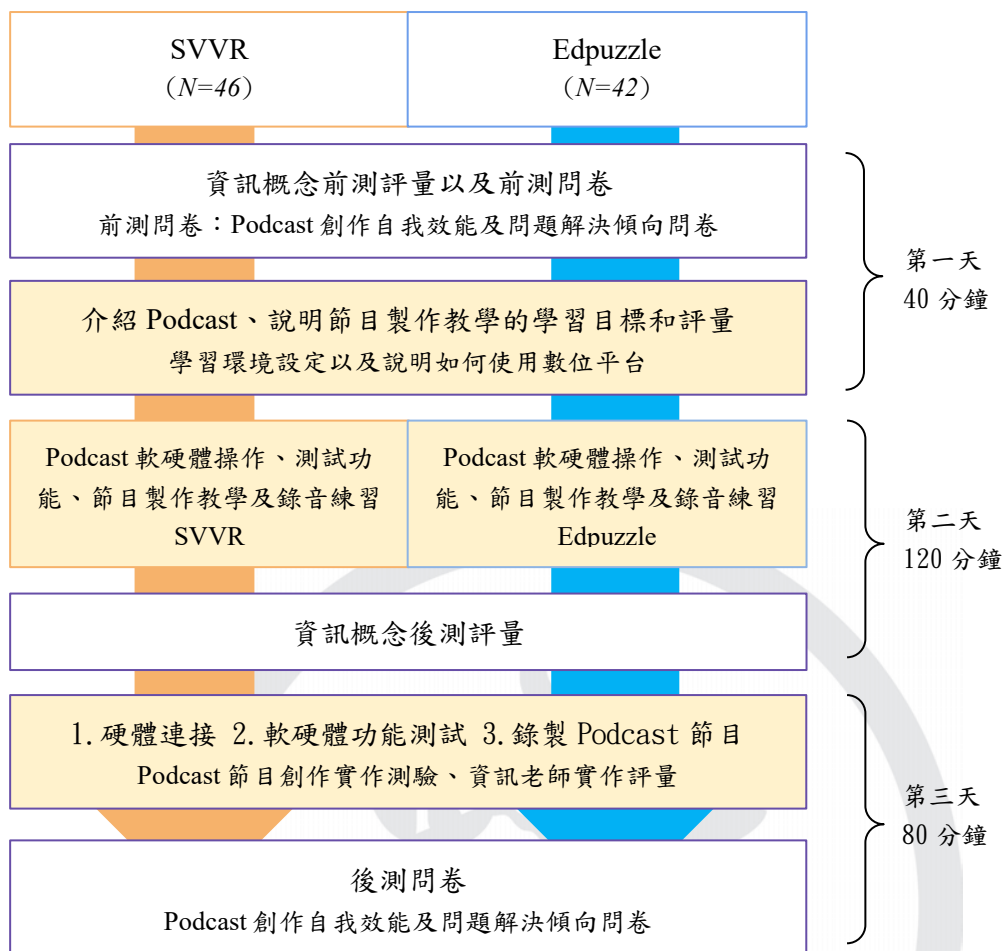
SVVR
（$N$=46）

Edpuzzle
（$N$=42）

資訊概念前測評量以及前測問卷
前測問卷：Podcast 創作自我效能及問題解決傾向問卷

介紹 Podcast、說明節目製作教學的學習目標和評量
學習環境設定以及說明如何使用數位平台

第一天
40 分鐘

Podcast 軟硬體操作、測試功能、節目製作教學及錄音練習
SVVR

Podcast 軟硬體操作、測試功能、節目製作教學及錄音練習
Edpuzzle

資訊概念後測評量

第二天
120 分鐘

1. 硬體連接 2. 軟硬體功能測試 3. 錄製 Podcast 節目
Podcast 節目創作實作測驗、資訊老師實作評量

後測問卷
Podcast 創作自我效能及問題解決傾向問卷

第三天
80 分鐘